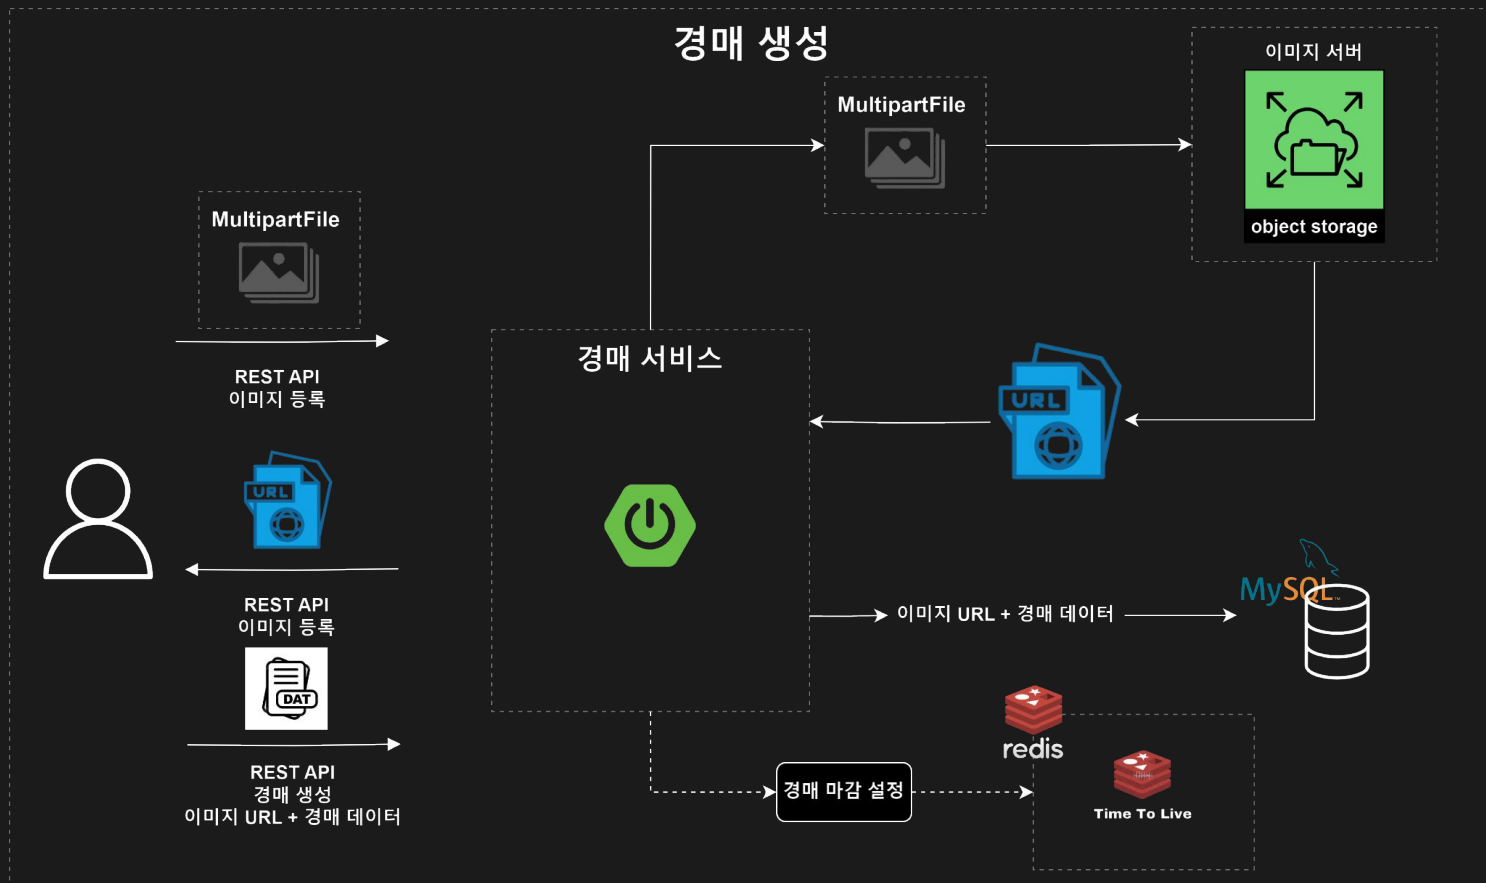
경매 생성

이미지 서버

MultipartFile

object storage

MultipartFile

REST API
이미지 등록

경매 서비스

URL

URL

REST API
이미지 등록

DAT

이미지 URL + 경매 데이터

MySQL

redis

REST API
경매 생성
이미지 URL + 경매 데이터

경매 마감 설정

Time To Live